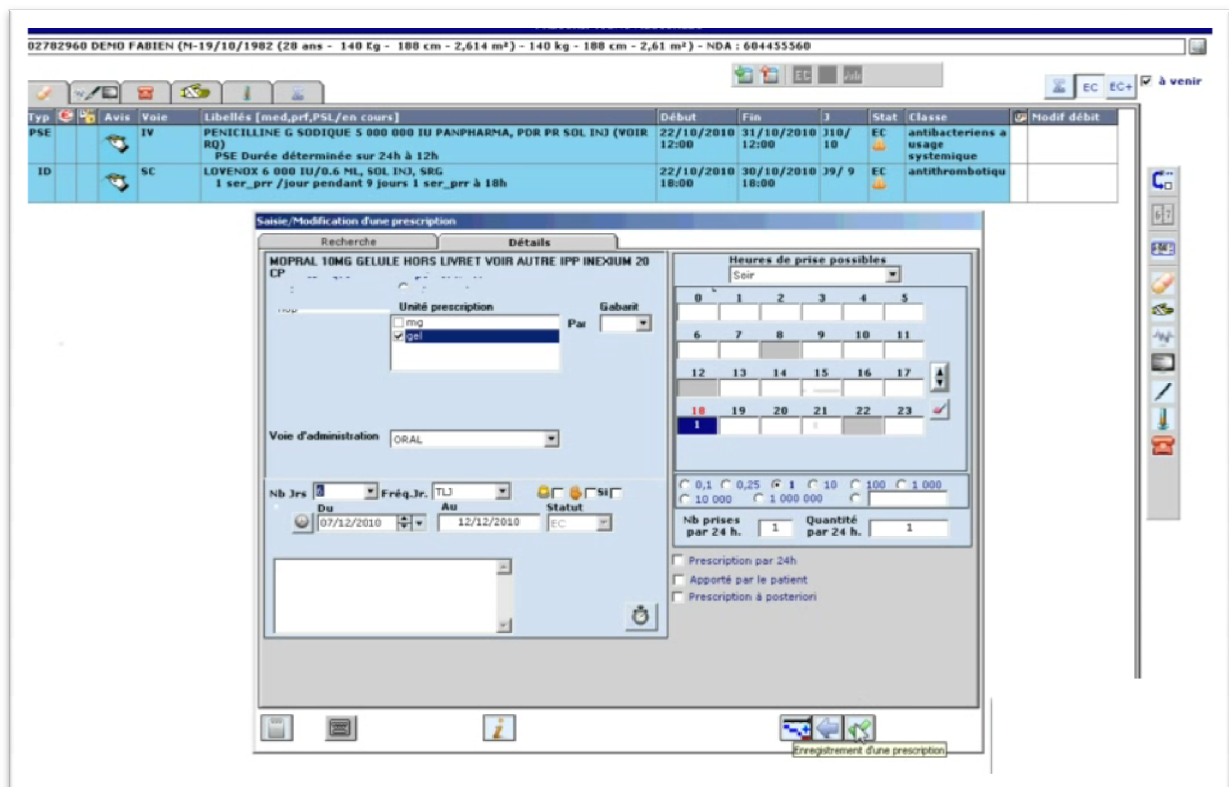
02782960 DEMO FABIEN (M-19/10/1982 (28 ans - 140 Kg - 188 cm - 2,614 m²) - 140 kg - 188 cm - 2,61 m²) - NDA : 604455560

EC EC+ à venir

| Typ | | | Avis | Voie | Libellés [med,prf,PSL/en cours] | Début | Fin | J | Stat | Classe | Modif débit |
|---|---|---|---|---|---|---|---|---|---|---|---|
| PSE | | | | IV | PENICILLINE G SODIQUE 5 000 000 IU PANPHARMA, PDR PR SOL INJ (VOIR RQ) PSE Durée déterminée sur 24h à 12h | 22/10/2010 12:00 | 31/10/2010 12:00 | J10/10 | EC | antibacteriens a usage systemique | |
| ID | | | | SC | LOVENOX 6 000 IU/0.6 ML, SOL INJ, SRG 1 ser_prr /jour pendant 9 jours 1 ser_prr à 18h | 22/10/2010 18:00 | 30/10/2010 18:00 | J9/ 9 | EC | antithrombotiqu | |

Saisie/Modification d'une prescription

Recherche

Détails

MOPRAL 10MG GELULE HORS LIVRET VOIR AUTRE IPP INEXIUM 20 CP

Unité prescription

Gabarit

mg

gel

Par

Voie d'administration

ORAL

Nb Jrs

Fréq.Jr.

TLJ

Si

Du

07/12/2010

Au

12/12/2010

Statut

EC

Heures de prise possibles

Soir

0 1 2 3 4 5

6 7 8 9 10 11

12 13 14 15 16 17

18 19 20 21 22 23

1

0,1 0,25 1 10 100 1 000

10 000 1 000 000

Nb prises par 24 h.

1

Quantité par 24 h.

1

Prescription par 24h

Apporté par le patient

Prescription à posteriori

Enregistrement d'une prescription